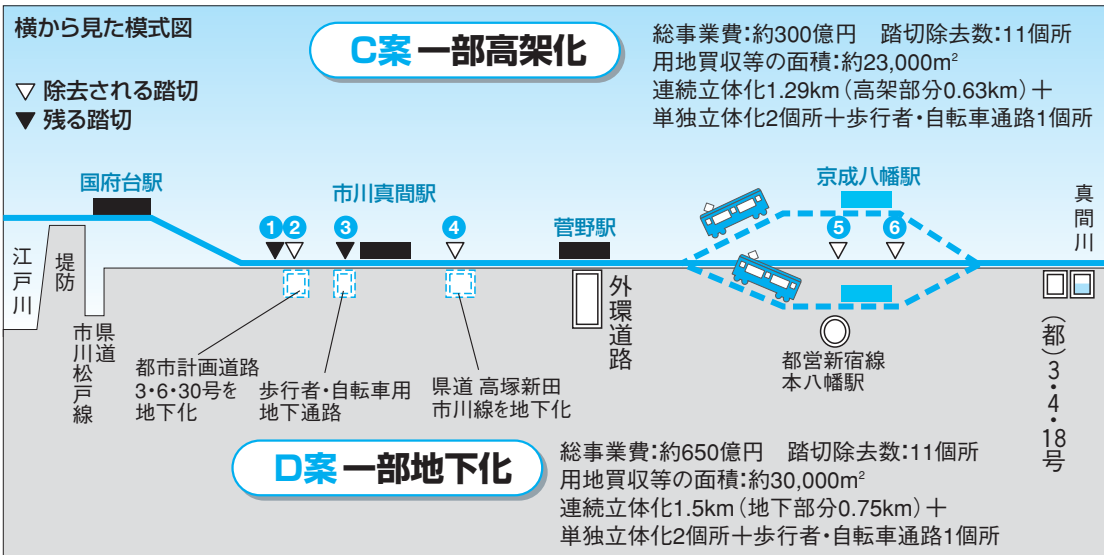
横から見た模式図

▽ 除去される踏切
▼ 残る踏切

C案 一部高架化

総事業費:約300億円　踏切除去数:11個所
用地買収等の面積:約23,000m$^2$
連続立体化1.29km(高架部分0.63km)＋
単独立体化2個所＋歩行者・自転車通路1個所

国府台駅

市川真間駅

京成八幡駅

真間川

江戸川

堤防

1 2 3 4

菅野駅

5 6

市川松戸線 県道

外環道路

都市計画道路 3・6・30号を地下化

歩行者・自転車用地下通路

県道 高塚新田 市川線を地下化

都営新宿線 本八幡駅

(都)3・4・18号

D案 一部地下化

総事業費:約650億円　踏切除去数:11個所
用地買収等の面積:約30,000m$^2$
連続立体化1.5km(地下部分0.75km)＋
単独立体化2個所＋歩行者・自転車通路1個所